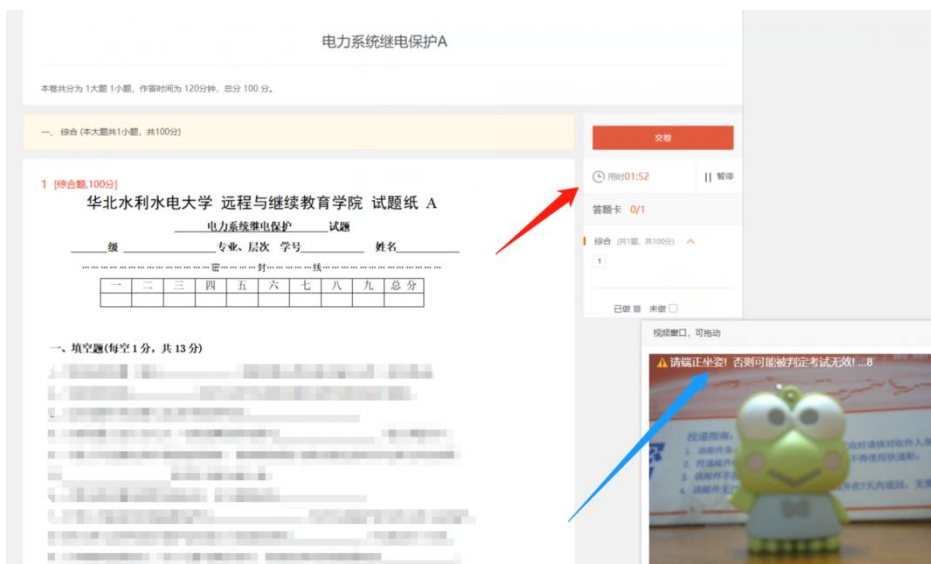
电力系统继电保护A

本卷共分为 1大题 1小题，作答时间为 120分钟，总分 100 分。

一、综合 (本大题共1小题，共100分)

交卷

用时01:52 || 暂停

答题卡 0/1

综合 (共1题，共100分)

1

已做 未做

1 [综合题,100分]

华北水利水电大学 远程与继续教育学院 试题纸 A

电力系统继电保护 试题

级 专业、层次 学号 姓名

密 封 线

| 一 | 二 | 三 | 四 | 五 | 六 | 七 | 八 | 九 | 总分 |
|---|---|---|---|---|---|---|---|---|---|
| | | | | | | | | | |

一、填空题(每空 1 分，共 13 分)

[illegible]

视频窗口，可拖动

请端正坐姿! 否则可能被判定考试无效! ...8

投递指南 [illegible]